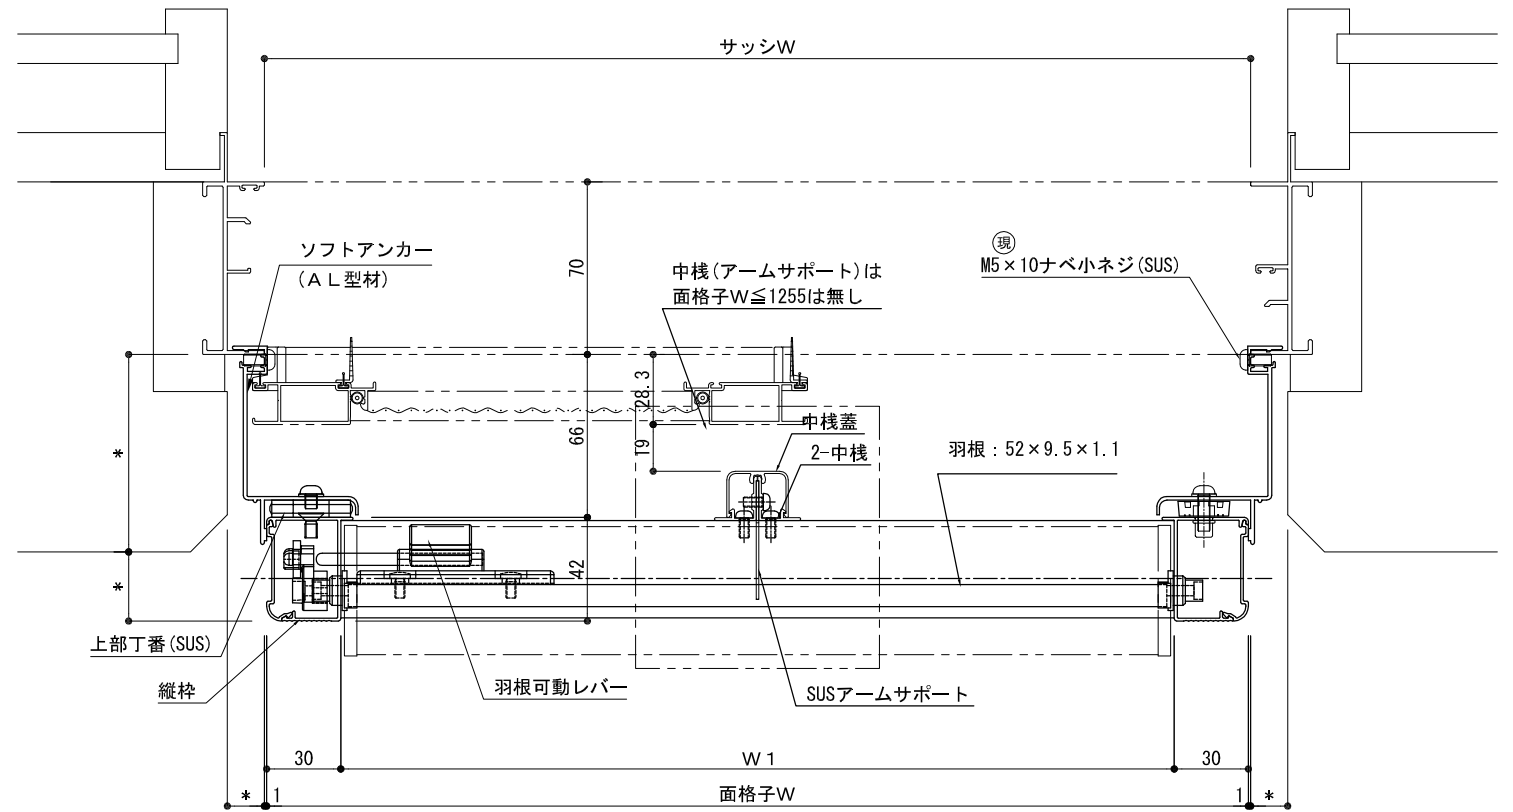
サッシW

ソフトアンカー
（ＡＬ型材）

70

中桟（アームサポート）は
面格子W≦1255は無し

㊊
M5×10ナベ小ネジ(SUS)

28.3

66

19

中桟蓋

2-中桟

羽根：52×9.5×1.1

*

*

42

上部丁番(SUS)

縦枠

羽根可動レバー

SUSアームサポート

30

W１

30

*

1

面格子W

1

*